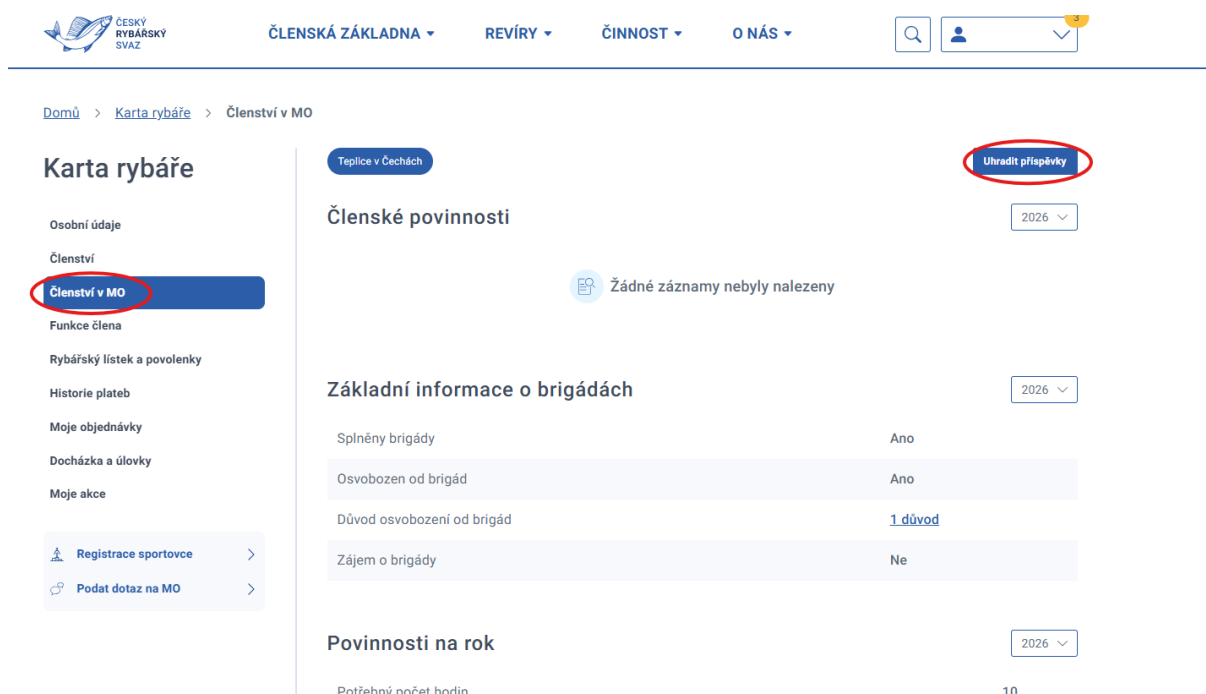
ČESKÝ RYBÁŘSKÝ SVAZ

ČLENSKÁ ZÁKLADNA ▾ REVÍRY ▾ ČINNOST ▾ O NÁS ▾

3

Domů > Karta rybáře > Členství v MO

Karta rybáře

Osobní údaje
Členství
Členství v MO
Funkce člena
Rybářský lístek a povolenky
Historie plateb
Moje objednávky
Docházka a úlovky
Moje akce

Registrace sportovce >
Podat dotaz na MO >

Teplice v Čechách

Uhradit příspěvky

Členské povinnosti

2026

Žádné záznamy nebyly nalezeny

Základní informace o brigádách

2026

| | |
|---|---|
| Splněny brigády | Ano |
| Osvobozen od brigád | Ano |
| Důvod osvobození od brigád | 1 důvod |
| Zájem o brigády | Ne |

Povinnosti na rok

2026

Potřebný počet hodin 10